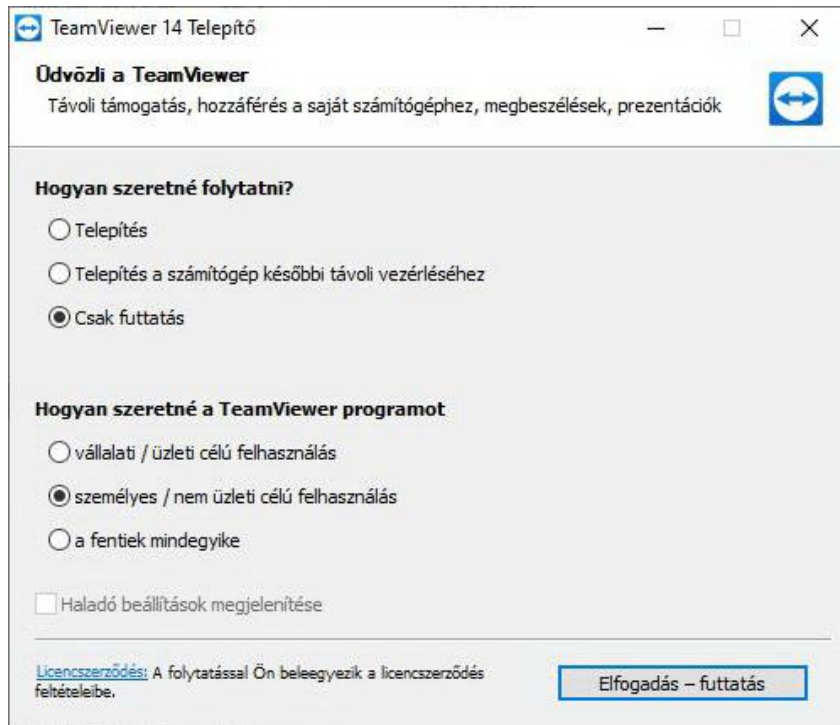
TeamViewer 14 Telepítő

Üdvözli a TeamViewer

Távoli támogatás, hozzáférés a saját számítógéphez, megbeszélések, prezentációk

Hogyan szeretné folytatni?

Telepítés

Telepítés a számítógép későbbi távoli vezérléséhez

Csak futtatás

Hogyan szeretné a TeamViewer programot

vállalati / üzleti célú felhasználás

személyes / nem üzleti célú felhasználás

a fentiek mindegyike

Haladó beállítások megjelenítése

Licencszerződés: A folytatással Ön beleegyezik a licencszerződés feltételeibe.

Elfogadás – futtatás